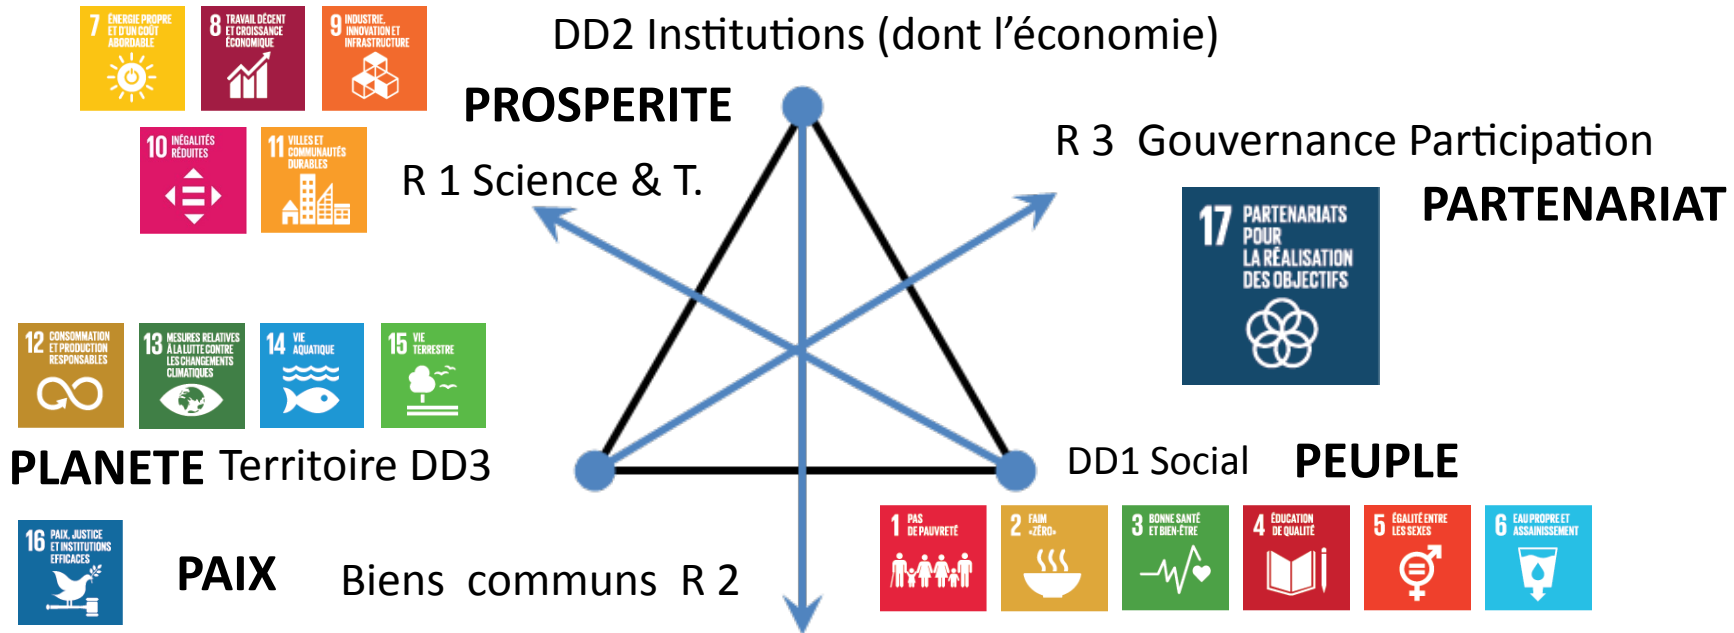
7 ÉNERGIE PROPRE ET D'UN COÛT ABORDABLE

8 TRAVAIL DÉCENT ET CROISSANCE ÉCONOMIQUE

9 INDUSTRIE, INNOVATION ET INFRASTRUCTURE

10 INÉGALITÉS RÉDUITES

11 VILLES ET COMMUNAUTÉS DURABLES

DD2 Institutions (dont l'économie)

PROSPERITE

R 1 Science & T.

R 3 Gouvernance Participation

17 PARTENARIATS POUR LA RÉALISATION DES OBJECTIFS

PARTENARIAT

12 CONSOMMATION ET PRODUCTION RESPONSABLES

13 MESURES RELATIVES À LA LUTTE CONTRE LES CHANGEMENTS CLIMATIQUES

14 VIE AQUATIQUE

15 VIE TERRESTRE

PLANETE Territoire DD3

DD1 Social

PEUPLE

16 PAIX, JUSTICE ET INSTITUTIONS EFFICACES

PAIX

Biens communs R 2

1 PAS DE PAUVRETÉ

2 FAIM «ZÉRO»

3 BONNE SANTÉ ET BIEN-ÊTRE

4 ÉDUCATION DE QUALITÉ

5 ÉGALITÉ ENTRE LES SEXES

6 EAU PROPRE ET ASSAINISSEMENT